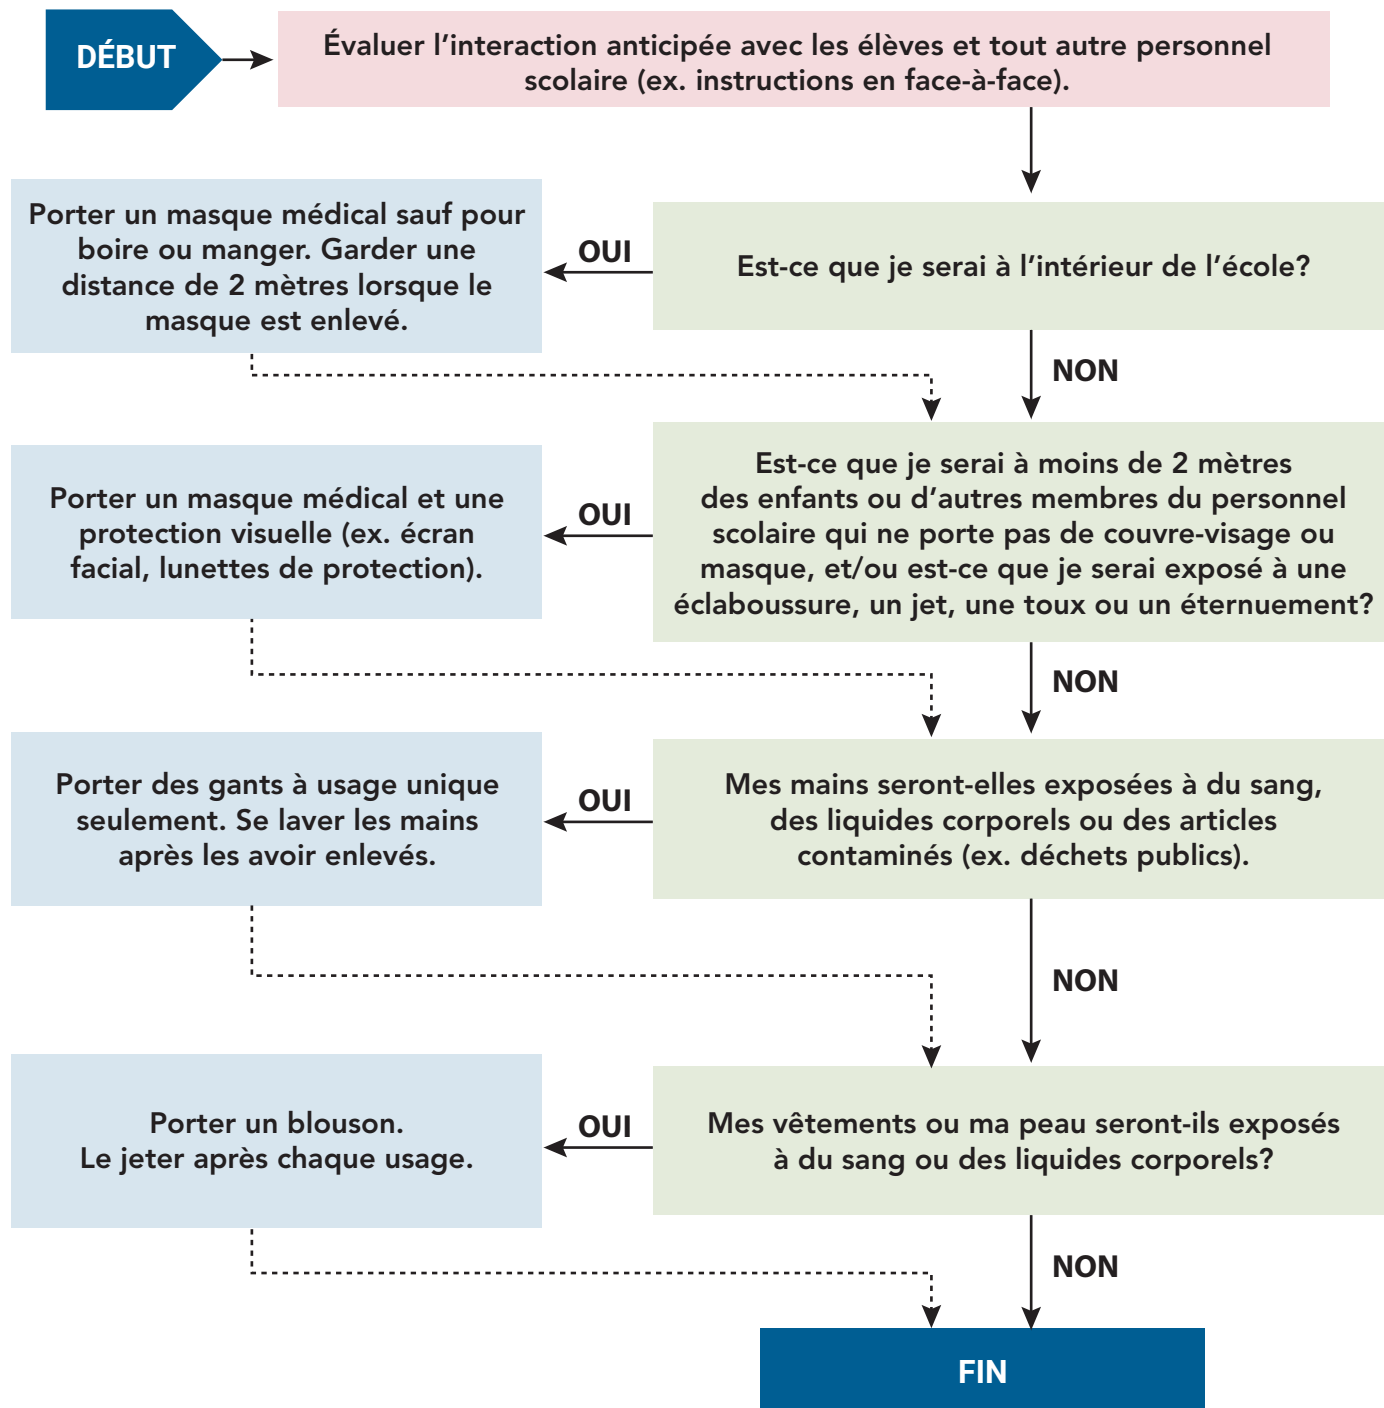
DÉBUT

Évaluer l’interaction anticipée avec les élèves et tout autre personnel scolaire (ex. instructions en face-à-face).

Est-ce que je serai à l’intérieur de l’école?

OUI

Porter un masque médical sauf pour boire ou manger. Garder une distance de 2 mètres lorsque le masque est enlevé.

NON

Est-ce que je serai à moins de 2 mètres des enfants ou d’autres membres du personnel scolaire qui ne porte pas de couvre-visage ou masque, et/ou est-ce que je serai exposé à une éclaboussure, un jet, une toux ou un éternuement?

OUI

Porter un masque médical et une protection visuelle (ex. écran facial, lunettes de protection).

NON

Mes mains seront-elles exposées à du sang, des liquides corporels ou des articles contaminés (ex. déchets publics).

OUI

Porter des gants à usage unique seulement. Se laver les mains après les avoir enlevés.

NON

Mes vêtements ou ma peau seront-ils exposés à du sang ou des liquides corporels?

OUI

Porter un blouson. Le jeter après chaque usage.

NON

FIN